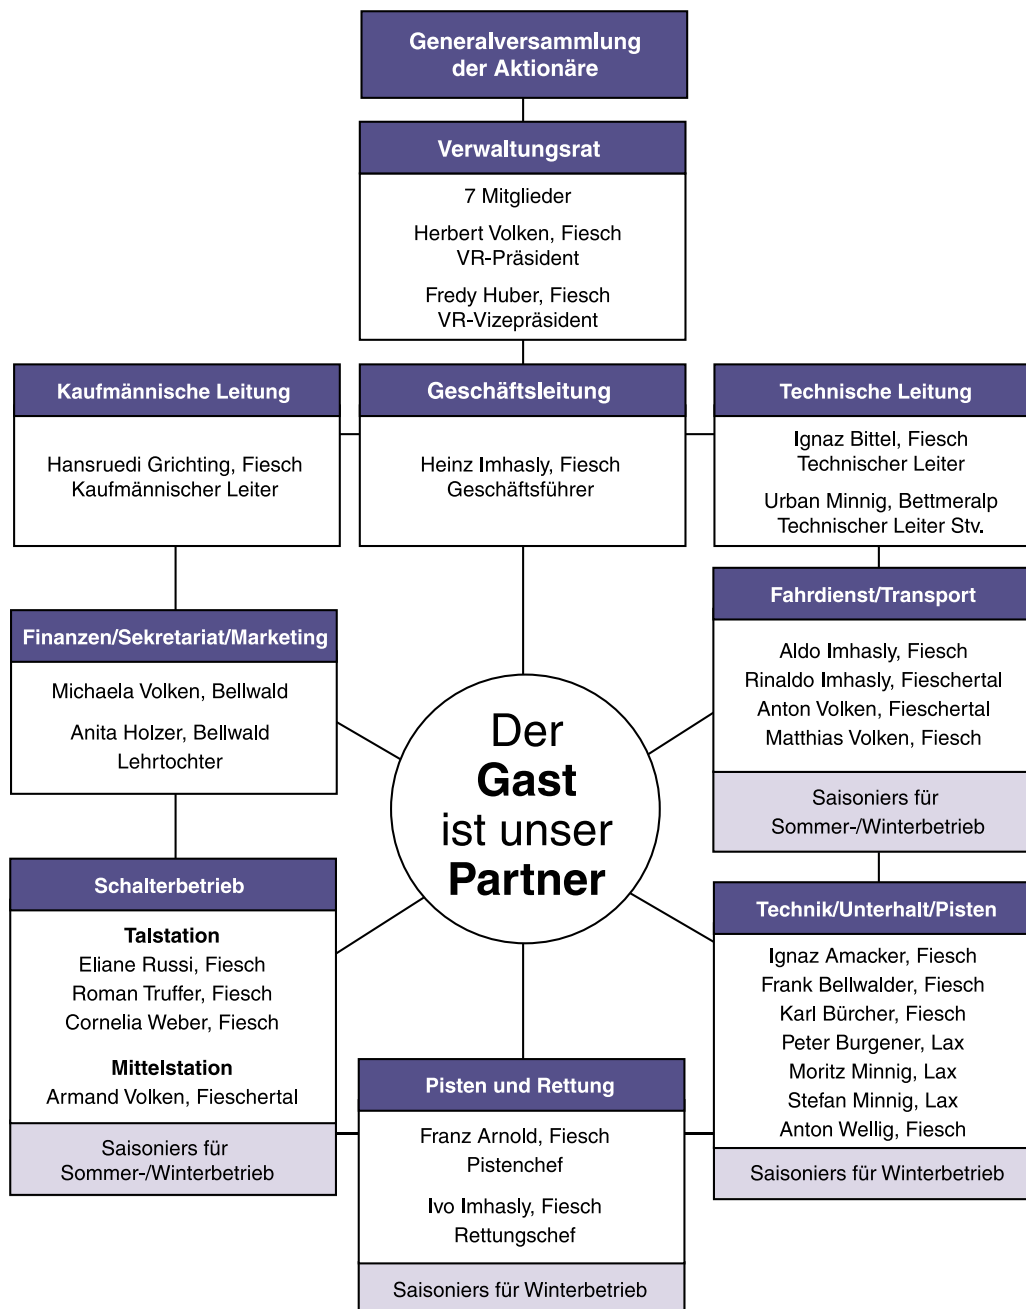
Generalversammlung der Aktionäre

Verwaltungsrat

7 Mitglieder

Herbert Volken, Fiesch
VR-Präsident

Fredy Huber, Fiesch
VR-Vizepräsident

Kaufmännische Leitung

Hansruedi Grichting, Fiesch
Kaufmännischer Leiter

Geschäftsleitung

Heinz Imhasly, Fiesch
Geschäftsführer

Technische Leitung

Ignaz Bittel, Fiesch
Technischer Leiter

Urban Minnig, Bettmeralp
Technischer Leiter Stv.

Finanzen/Sekretariat/Marketing

Michaela Volken, Bellwald

Anita Holzer, Bellwald
Lehrtochter

Der Gast ist unser Partner

Fahrdienst/Transport

Aldo Imhasly, Fiesch
Rinaldo Imhasly, Fieschertal
Anton Volken, Fieschertal
Matthias Volken, Fiesch

Saisoniers für Sommer-/Winterbetrieb

Schalterbetrieb

Talstation
Eliane Russi, Fiesch
Roman Truffer, Fiesch
Cornelia Weber, Fiesch

Mittelstation
Armand Volken, Fieschertal

Saisoniers für Sommer-/Winterbetrieb

Technik/Unterhalt/Pisten

Ignaz Amacker, Fiesch
Frank Bellwalder, Fiesch
Karl Bürcher, Fiesch
Peter Burgener, Lax
Moritz Minnig, Lax
Stefan Minnig, Lax
Anton Wellig, Fiesch

Saisoniers für Winterbetrieb

Pisten und Rettung

Franz Arnold, Fiesch
Pistenchef

Ivo Imhasly, Fiesch
Rettungschef

Saisoniers für Winterbetrieb